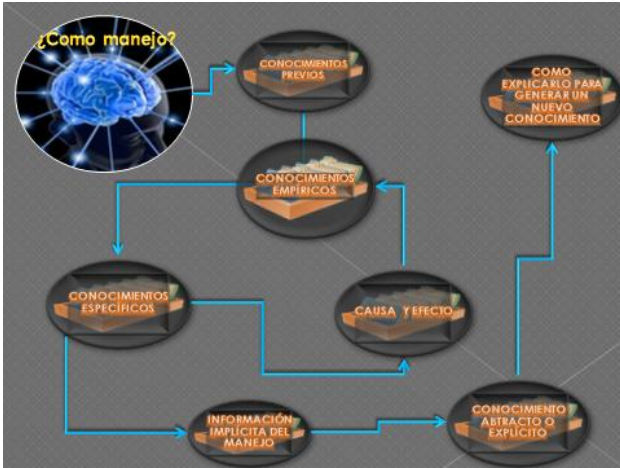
¿Como manejo?

CONOCIMIENTOS PREVIOS

COMO EXPLICARLO PARA GENERAR UN NUEVO CONOCIMIENTO

CONOCIMIENTOS EMPÍRICOS

CONOCIMIENTOS ESPECÍFICOS

CAUSA Y EFECTO

INFORMACIÓN IMPLÍCITA DEL MANEJO

CONOCIMIENTO ABTRACTO O EXPLÍCITO